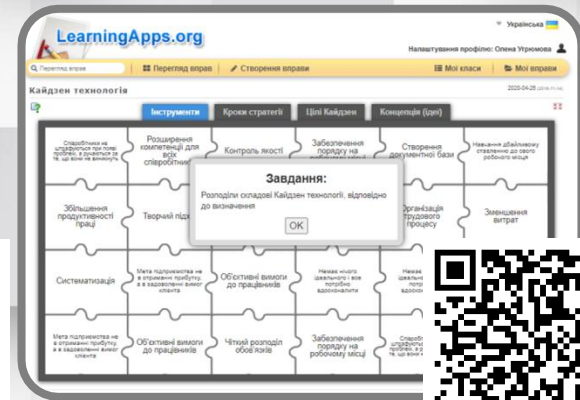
Українська

LearningApps.org

Налаштування профілю: Олена Угрюмова

Перегляд вправ | Перегляд вправ | Створення вправи | Мої класи | Мої вправи

Кайдзен технологія

2020-04-29 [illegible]

Інструменти | Кроки стратегії | Цілі Кайдзен | Концепція (ідеї)

| | | | | | |
|---|---|---|---|---|---|
| Спроби тих, хто не штрафуються при появі проблем, а рухаються до тих, що вони не винні | Розширення компетенції для всіх співробітників | Контроль якості | Забезпечення порядку на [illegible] | Створення документної бази | Навчання дбайливому ставленню до свого робочого місця |
| Збільшення продуктивності праці | Творчий підх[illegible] | | | Організація трудового процесу | Зменшення витрат |
| Систематизація | Мета підприємства не в отриманні прибутку, а в задоволенні вимог клієнта | Об'єктивні вимоги до працівників | Немає нічого ідеального і все потрібно вдосконалити | Немає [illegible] | |
| Мета підприємства не в отриманні прибутку, а в задоволенні вимог клієнта | Об'єктивні вимоги до працівників | Чіткий розподіл обов'язків | Забезпечення порядку на робочому місці | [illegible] | |

Завдання:
Розподіли складові Кайдзен технології, відповідно до визначення

OK